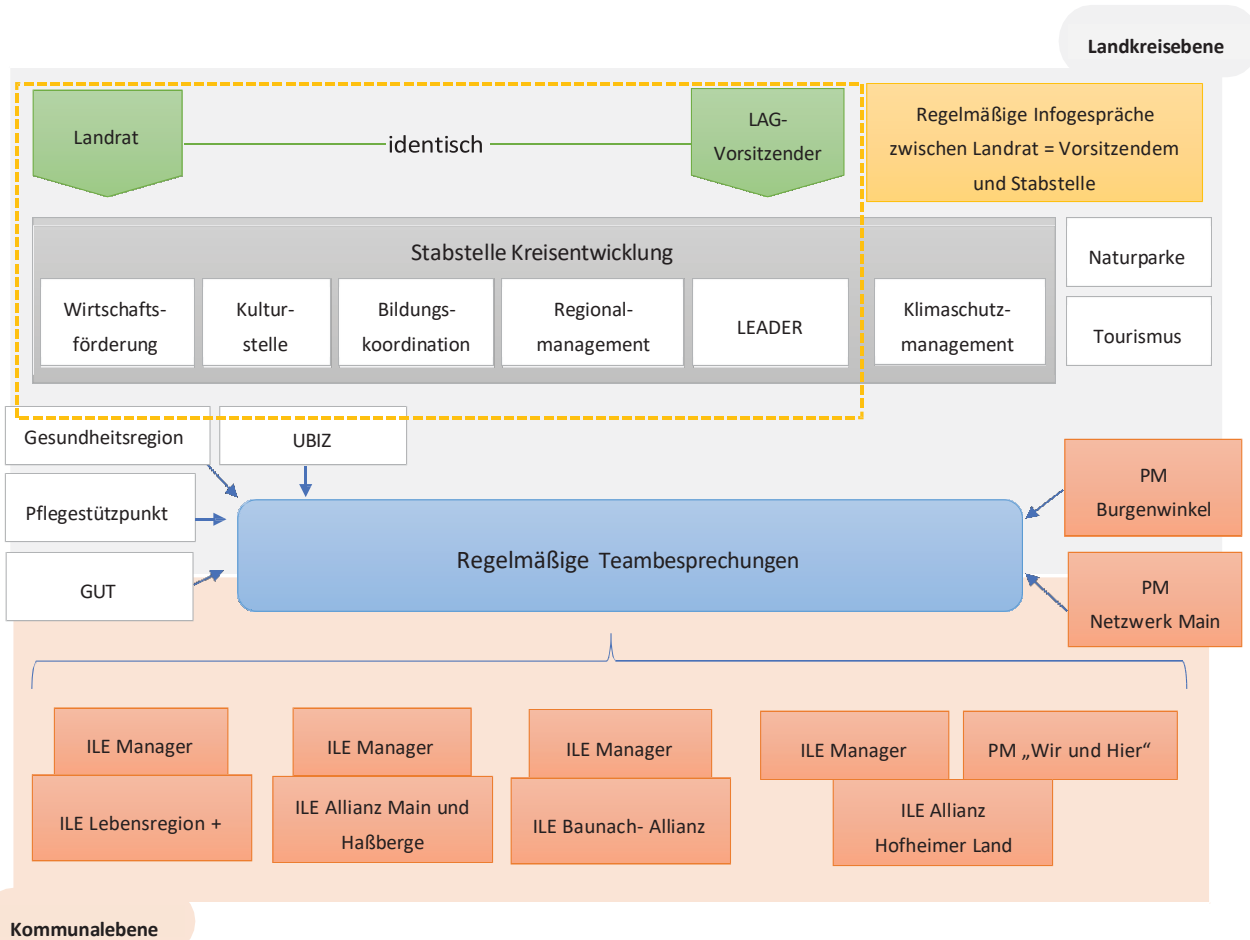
Landkreisebene

Landrat

identisch

LAG-Vorsitzender

Regelmäßige Infogespräche zwischen Landrat = Vorsitzendem und Stabstelle

Stabstelle Kreisentwicklung

Wirtschaftsförderung

Kulturstelle

Bildungskoordination

Regionalmanagement

LEADER

Klimaschutzmanagement

Naturparke

Tourismus

Gesundheitsregion

UBIZ

Pflegestützpunkt

GUT

Regelmäßige Teambesprechungen

PM Burgenwinkel

PM Netzwerk Main

ILE Manager

ILE Lebensregion +

ILE Manager

ILE Allianz Main und Haßberge

ILE Manager

ILE Baunach- Allianz

ILE Manager

PM „Wir und Hier“

ILE Allianz Hofheimer Land

Kommunalebene